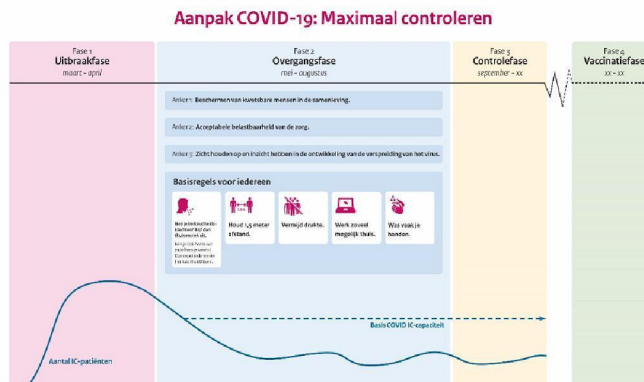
Aanpak COVID-19: Maximaal controleren

Fase 1
Uitbraakfase
maart – april

Fase 2
Overgangsfase
mei – augustus

Fase 3
Controlefase
september – xx

Fase 4
Vaccinatiefase
xx – xx

Anker 1: Beschermen van kwetsbare mensen in de samenleving.

Anker 2: Acceptabele belastbaarheid van de zorg.

Anker 3: Zicht houden op en inzicht hebben in de ontwikkeling van de verspreiding van het virus.

Basisregels voor iedereen

Bij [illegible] klachten? Blijf dan thuis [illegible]. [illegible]

Houd 1,5 meter afstand.

Vermijd drukte.

Werk zoveel mogelijk thuis.

Was vaak je handen.

Basis COVID IC-capaciteit

Aantal IC-patiënten